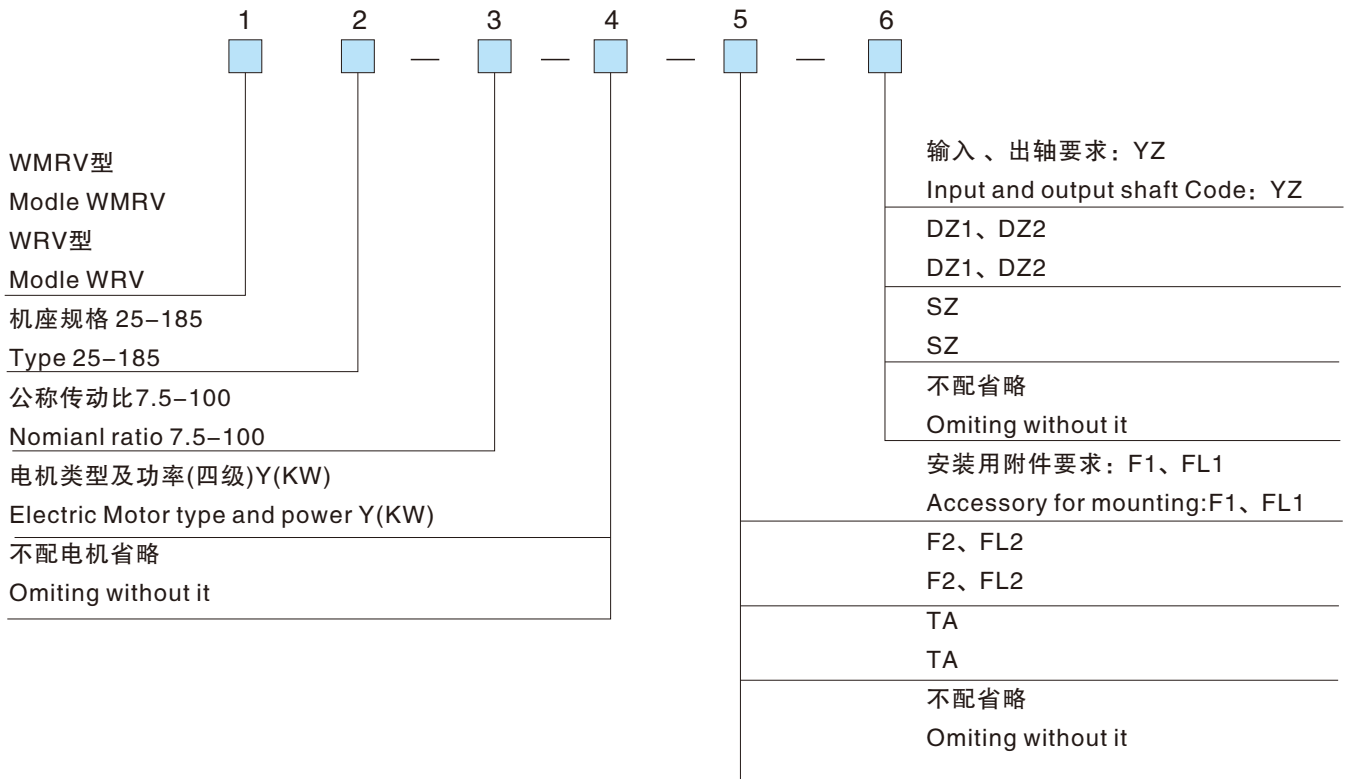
1 2 — 3 — 4 — 5 — 6

WMRV型
Modle WMRV
WRV型
Modle WRV

机座规格 25–185
Type 25–185

公称传动比7.5–100
Nomianl ratio 7.5–100

电机类型及功率(四级)Y(KW)
Electric Motor type and power Y(KW)

不配电机省略
Omiting without it

输入 、出轴要求：YZ
Input and output shaft Code：YZ

DZ1、DZ2
DZ1、DZ2

SZ
SZ

不配省略
Omiting without it

安装用附件要求：F1、FL1
Accessory for mounting:F1、FL1

F2、FL2
F2、FL2

TA
TA

不配省略
Omiting without it